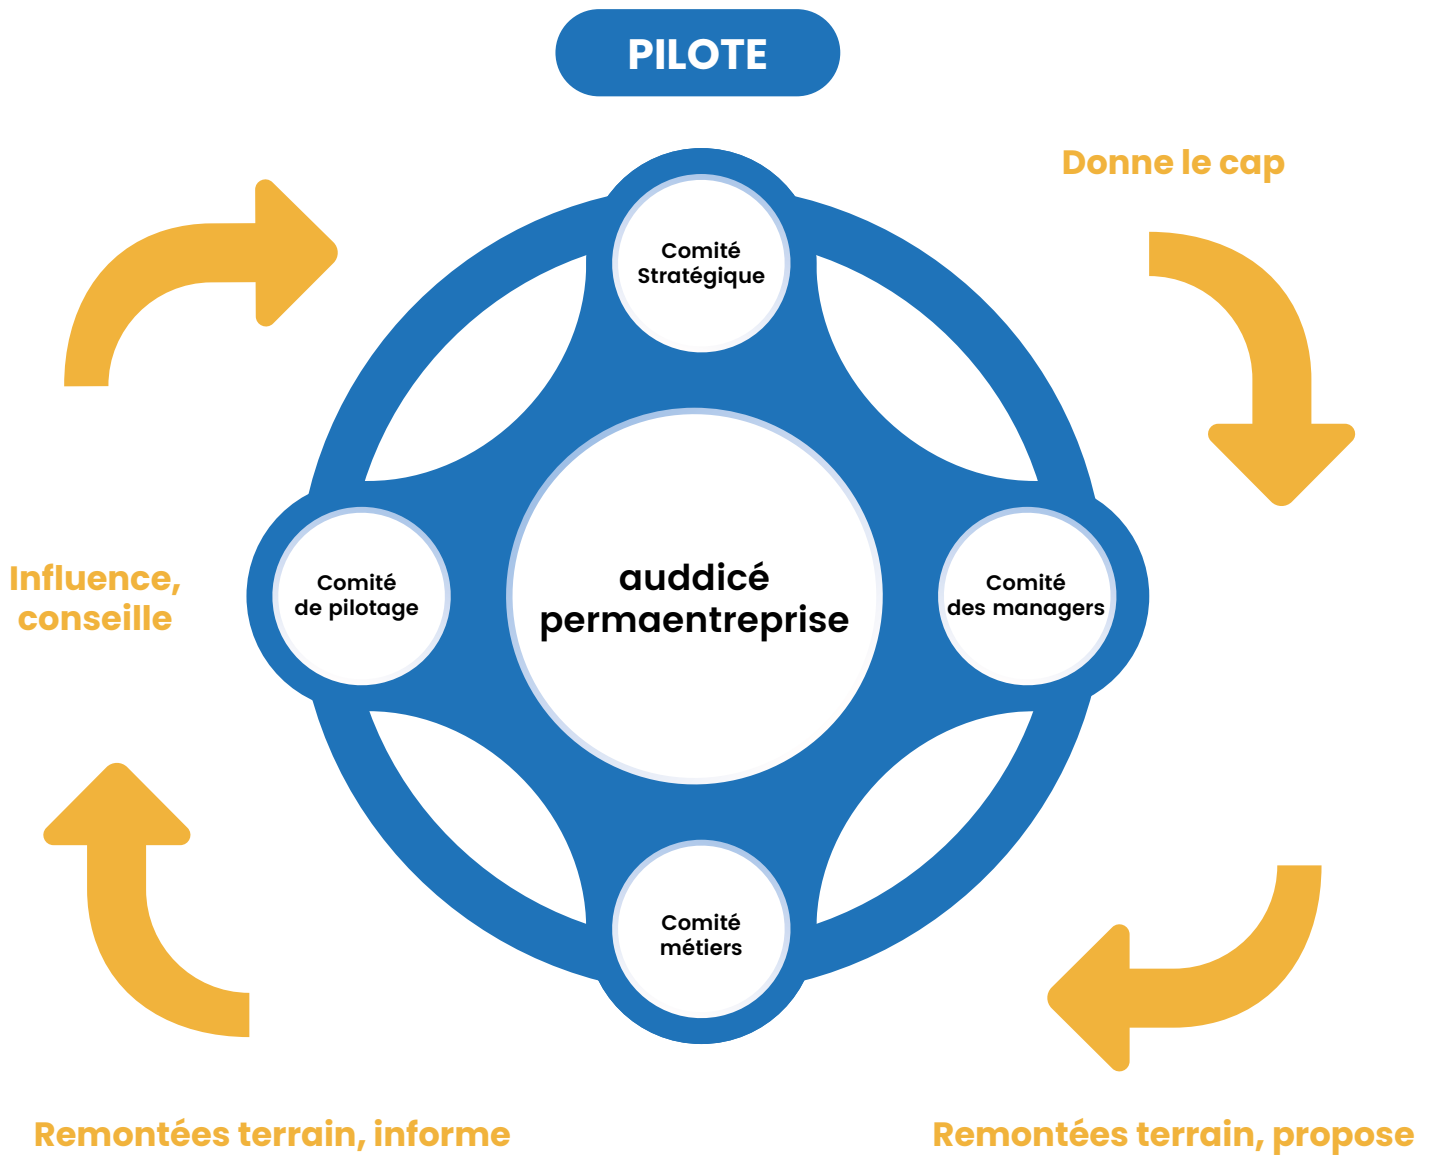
PILOTE

Donne le cap

Comité Stratégique

Influence, conseille

Comité de pilotage

auddicé permaentreprise

Comité des managers

Comité métiers

Remontées terrain, informe

Remontées terrain, propose